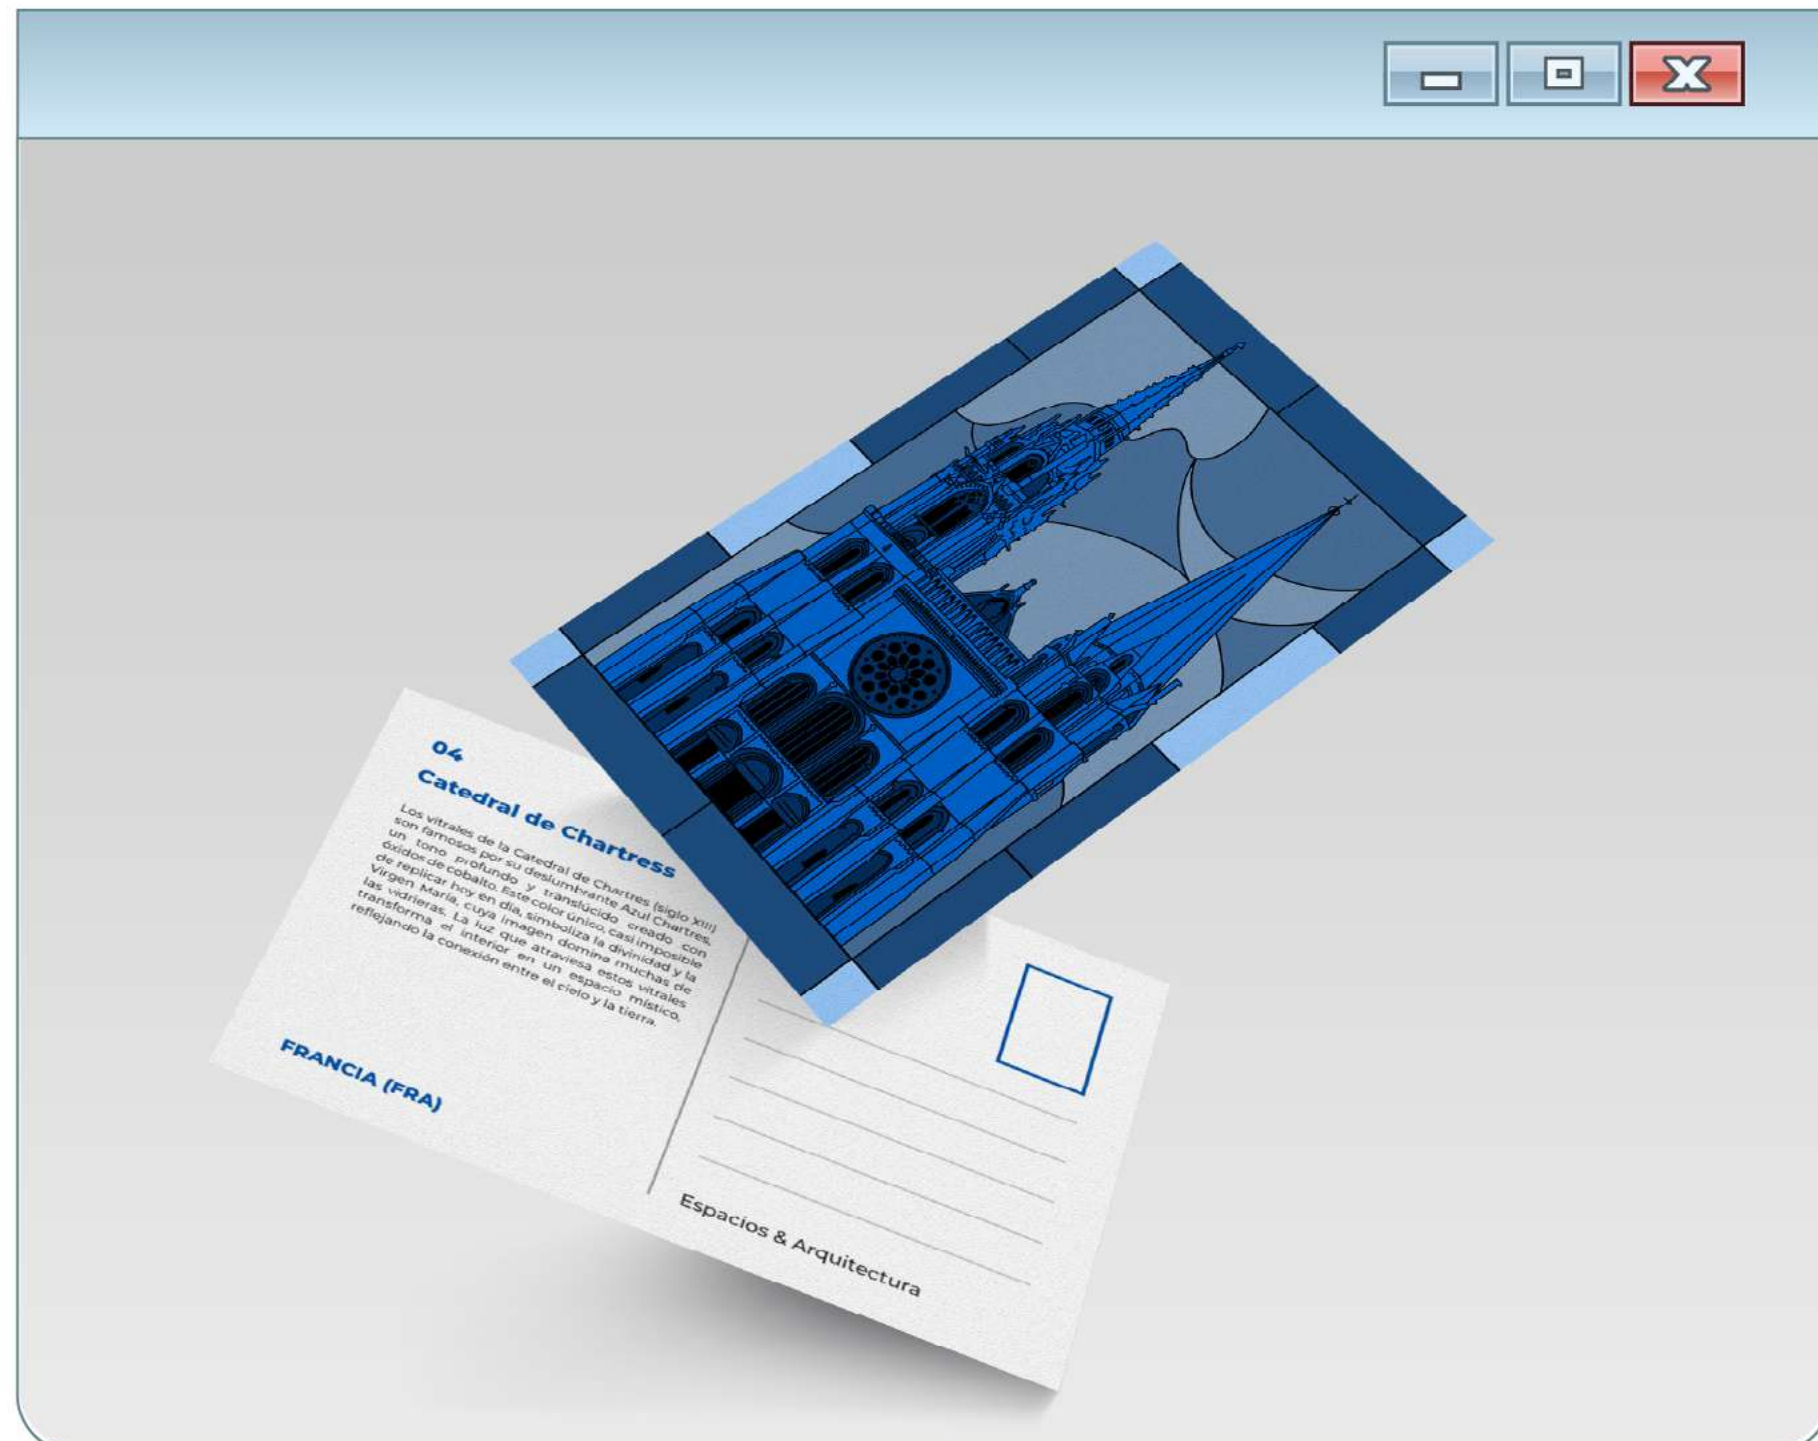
04

Catedral de Chartress

Los vitrales de la Catedral de Chartres (siglo XIII) son famosos por su deslumbrante Azul Chartres, un tono profundo y translúcido creado con óxidos de cobalto. Este color único, casi imposible de replicar hoy en día, simboliza la divinidad y la Virgen María, cuya imagen domina muchas de las vidrieras. La luz que atraviesa estos vitrales transforma el interior en un espacio místico, reflejando la conexión entre el cielo y la tierra.

FRANCIA (FRA)

Espacios & Arquitectura